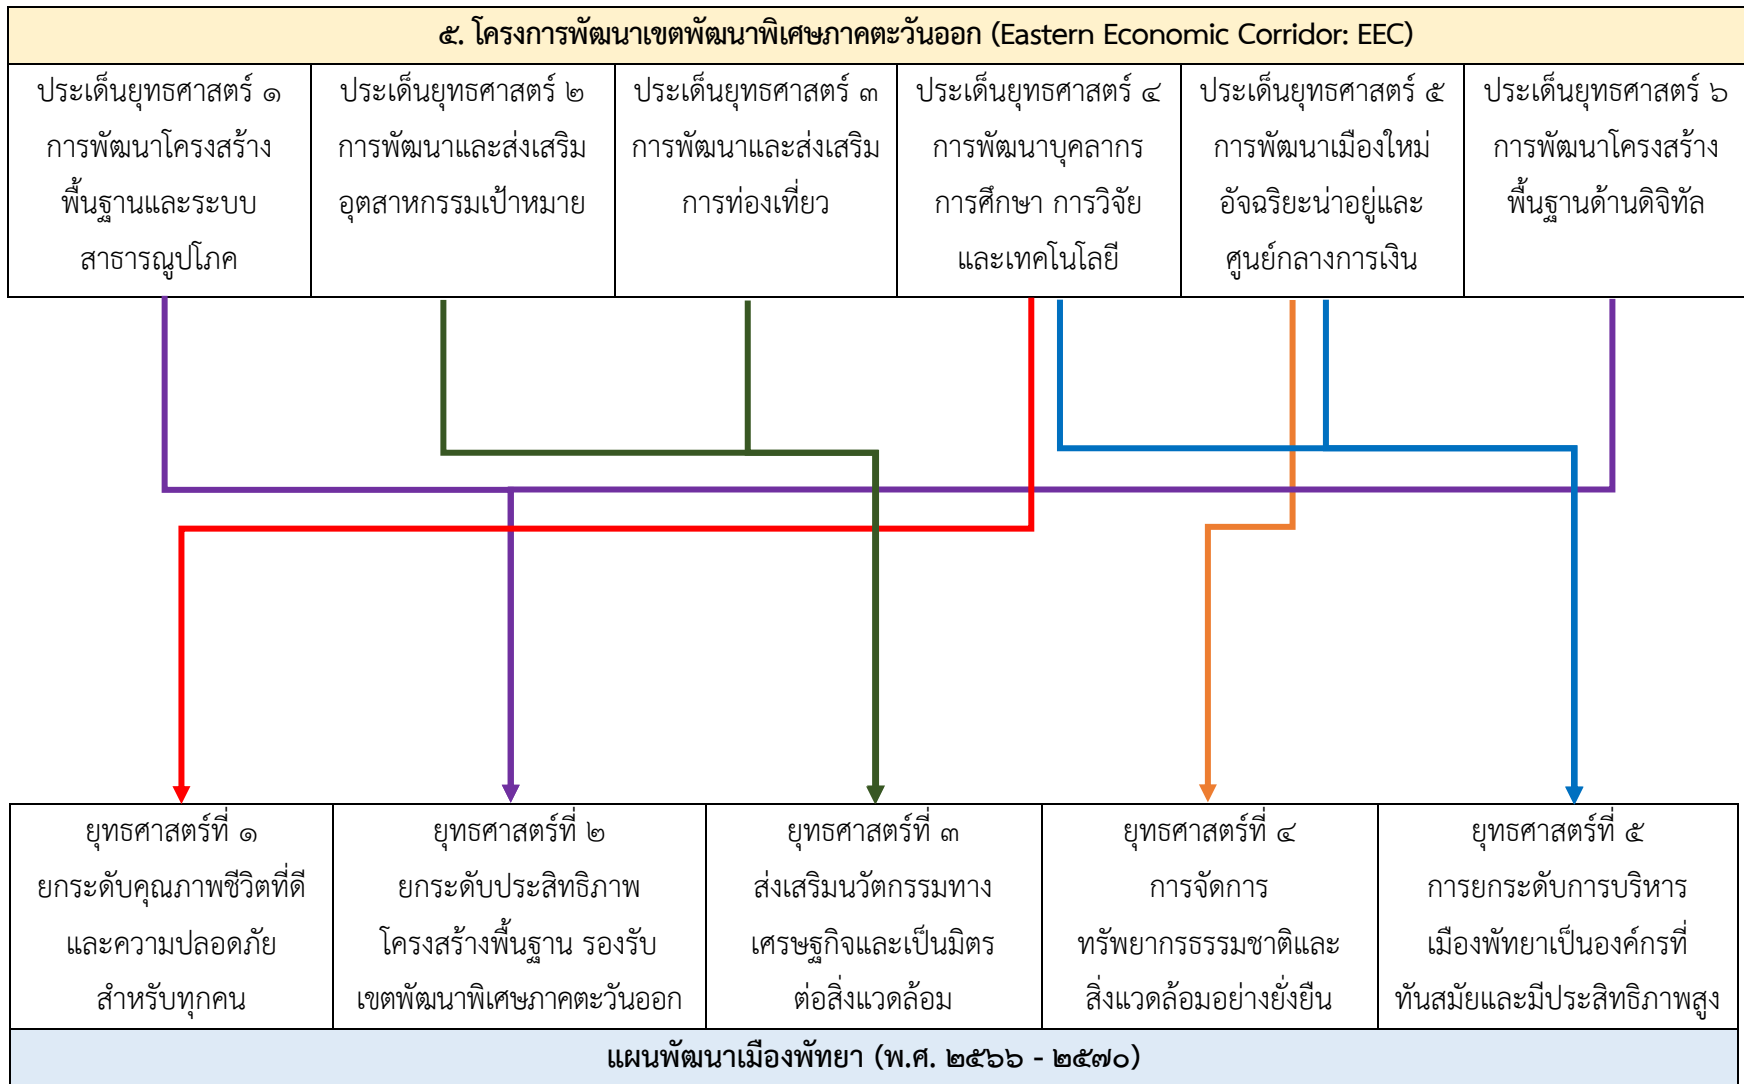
๕. โครงการพัฒนาเขตพัฒนาพิเศษภาคตะวันออก (Eastern Economic Corridor: EEC)

| ประเด็นยุทธศาสตร์ ๑ การพัฒนาโครงสร้างพื้นฐานและระบบสาธารณูปโภค | ประเด็นยุทธศาสตร์ ๒ การพัฒนาและส่งเสริมอุตสาหกรรมเป้าหมาย | ประเด็นยุทธศาสตร์ ๓ การพัฒนาและส่งเสริมการท่องเที่ยว | ประเด็นยุทธศาสตร์ ๔ การพัฒนาบุคลากร การศึกษา การวิจัย และเทคโนโลยี | ประเด็นยุทธศาสตร์ ๕ การพัฒนาเมืองใหม่อัจฉริยะน่าอยู่และศูนย์กลางการเงิน | ประเด็นยุทธศาสตร์ ๖ การพัฒนาโครงสร้างพื้นฐานด้านดิจิทัล |
|---|---|---|---|---|---|

| ยุทธศาสตร์ที่ ๑ ยกระดับคุณภาพชีวิตที่ดีและความปลอดภัยสำหรับทุกคน | ยุทธศาสตร์ที่ ๒ ยกระดับประสิทธิภาพโครงสร้างพื้นฐาน รองรับเขตพัฒนาพิเศษภาคตะวันออก | ยุทธศาสตร์ที่ ๓ ส่งเสริมนวัตกรรมทางเศรษฐกิจและเป็นมิตรต่อสิ่งแวดล้อม | ยุทธศาสตร์ที่ ๔ การจัดการทรัพยากรธรรมชาติและสิ่งแวดล้อมอย่างยั่งยืน | ยุทธศาสตร์ที่ ๕ การยกระดับการบริหารเมืองพัทยาเป็นองค์กรที่ทันสมัยและมีประสิทธิภาพสูง |
|---|---|---|---|---|

แผนพัฒนาเมืองพัทยา (พ.ศ. ๒๕๖๖ - ๒๕๗๐)